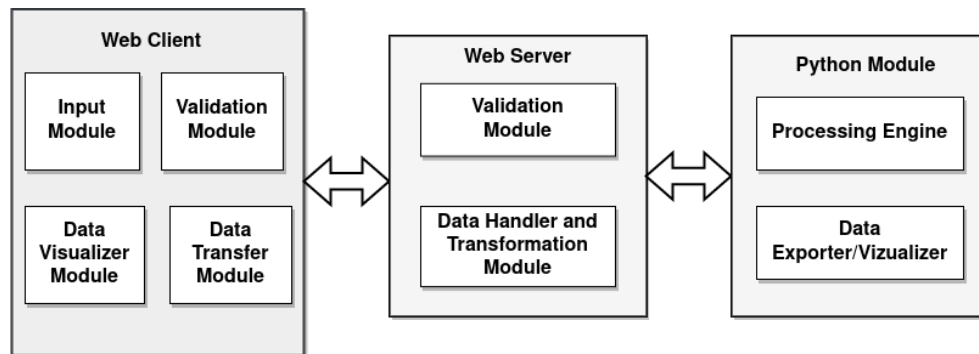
Web Client

Input Module

Validation Module

Data Visualizer Module

Data Transfer Module

Web Server

Validation Module

Data Handler and Transformation Module

Python Module

Processing Engine

Data Exporter/Vizualizer